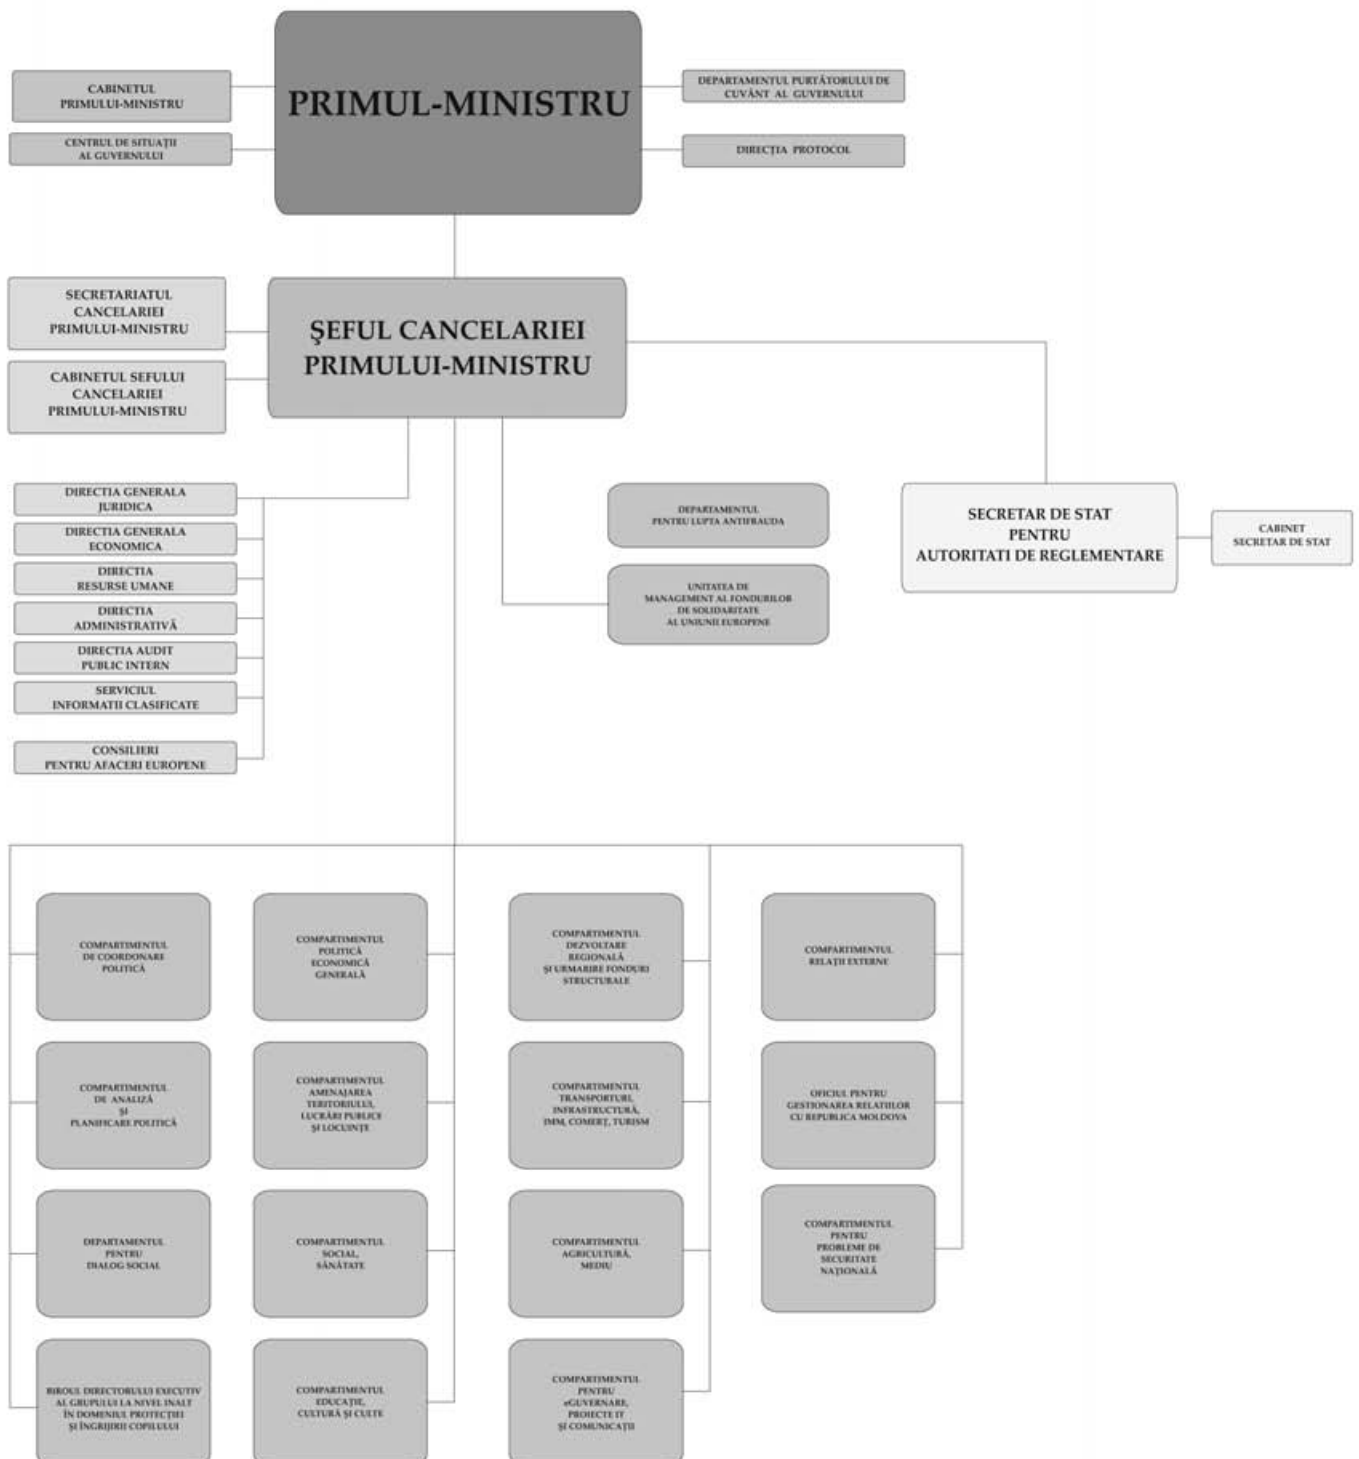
CABINETUL PRIMULUI-MINISTRU

CENTRUL DE SITUAŢII AL GUVERNULUI

PRIMUL-MINISTRU

DEPARTAMENTUL PURTĂTORULUI DE CUVÂNT AL GUVERNULUI

DIRECŢIA PROTOCOL

SECRETARIATUL CANCELARIEI PRIMULUI-MINISTRU

CABINETUL SEFULUI CANCELARIEI PRIMULUI-MINISTRU

ŞEFUL CANCELARIEI PRIMULUI-MINISTRU

DIRECTIA GENERALA JURIDICA

DIRECTIA GENERALA ECONOMICA

DIRECTIA RESURSE UMANE

DIRECTIA ADMINISTRATIVĂ

DIRECTIA AUDIT PUBLIC INTERN

SERVICIUL INFORMATII CLASIFICATE

CONSILIERI PENTRU AFACERI EUROPENE

DEPARTAMENTUL PENTRU LUPTA ANTIFRAUDA

UNITATEA DE MANAGEMENT AL FONDURILOR DE SOLIDARITATE AL UNIUNII EUROPENE

SECRETAR DE STAT PENTRU AUTORITATI DE REGLEMENTARE

CABINET SECRETAR DE STAT

COMPARTIMENTUL DE COORDONARE POLITICĂ

COMPARTIMENTUL DE ANALIZĂ ŞI PLANIFICARE POLITICĂ

DEPARTAMENTUL PENTRU DIALOG SOCIAL

BIROUL DIRECTORULUI EXECUTIV AL GRUPULUI LA NIVEL INALT ÎN DOMENIUL PROTECŢIEI ŞI ÎNGRIJIRII COPILULUI

COMPARTIMENTUL POLITICĂ ECONOMICĂ GENERALĂ

COMPARTIMENTUL AMENAJAREA TERITORIULUI, LUCRĂRI PUBLICE ŞI LOCUINŢE

COMPARTIMENTUL SOCIAL, SĂNĂTATE

COMPARTIMENTUL EDUCAŢIE, CULTURĂ ŞI CULTE

COMPARTIMENTUL DEZVOLTARE REGIONALĂ ŞI URMARIRE FONDURI STRUCTURALE

COMPARTIMENTUL TRANSPORTURI, INFRASTRUCTURĂ, IMM, COMERŢ, TURISM

COMPARTIMENTUL AGRICULTURĂ, MEDIU

COMPARTIMENTUL PENTRU eGUVERNARE, PROIECTE IT ŞI COMUNICAŢII

COMPARTIMENTUL RELAŢII EXTERNE

OFICIUL PENTRU GESTIONAREA RELATIILOR CU REPUBLICA MOLDOVA

COMPARTIMENTUL PENTRU PROBLEME DE SECURITATE NAŢIONALĂ